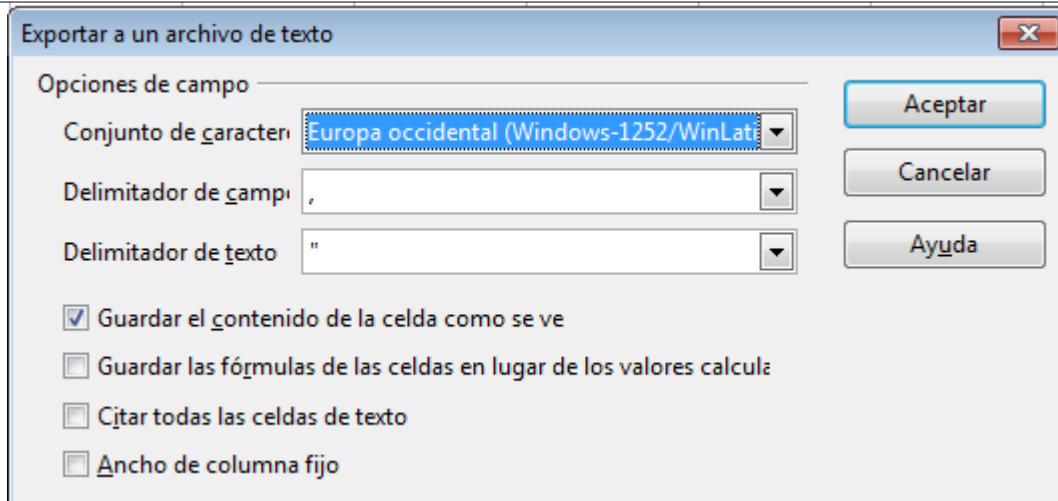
Exportar a un archivo de texto

Opciones de campo

Conjunto de caractere

Europa occidental (Windows-1252/WinLati

Delimitador de campo

,

Delimitador de texto

"

Guardar el contenido de la celda como se ve

Guardar las fórmulas de las celdas en lugar de los valores calcula

Citar todas las celdas de texto

Ancho de columna fijo

Aceptar

Cancelar

Ayuda